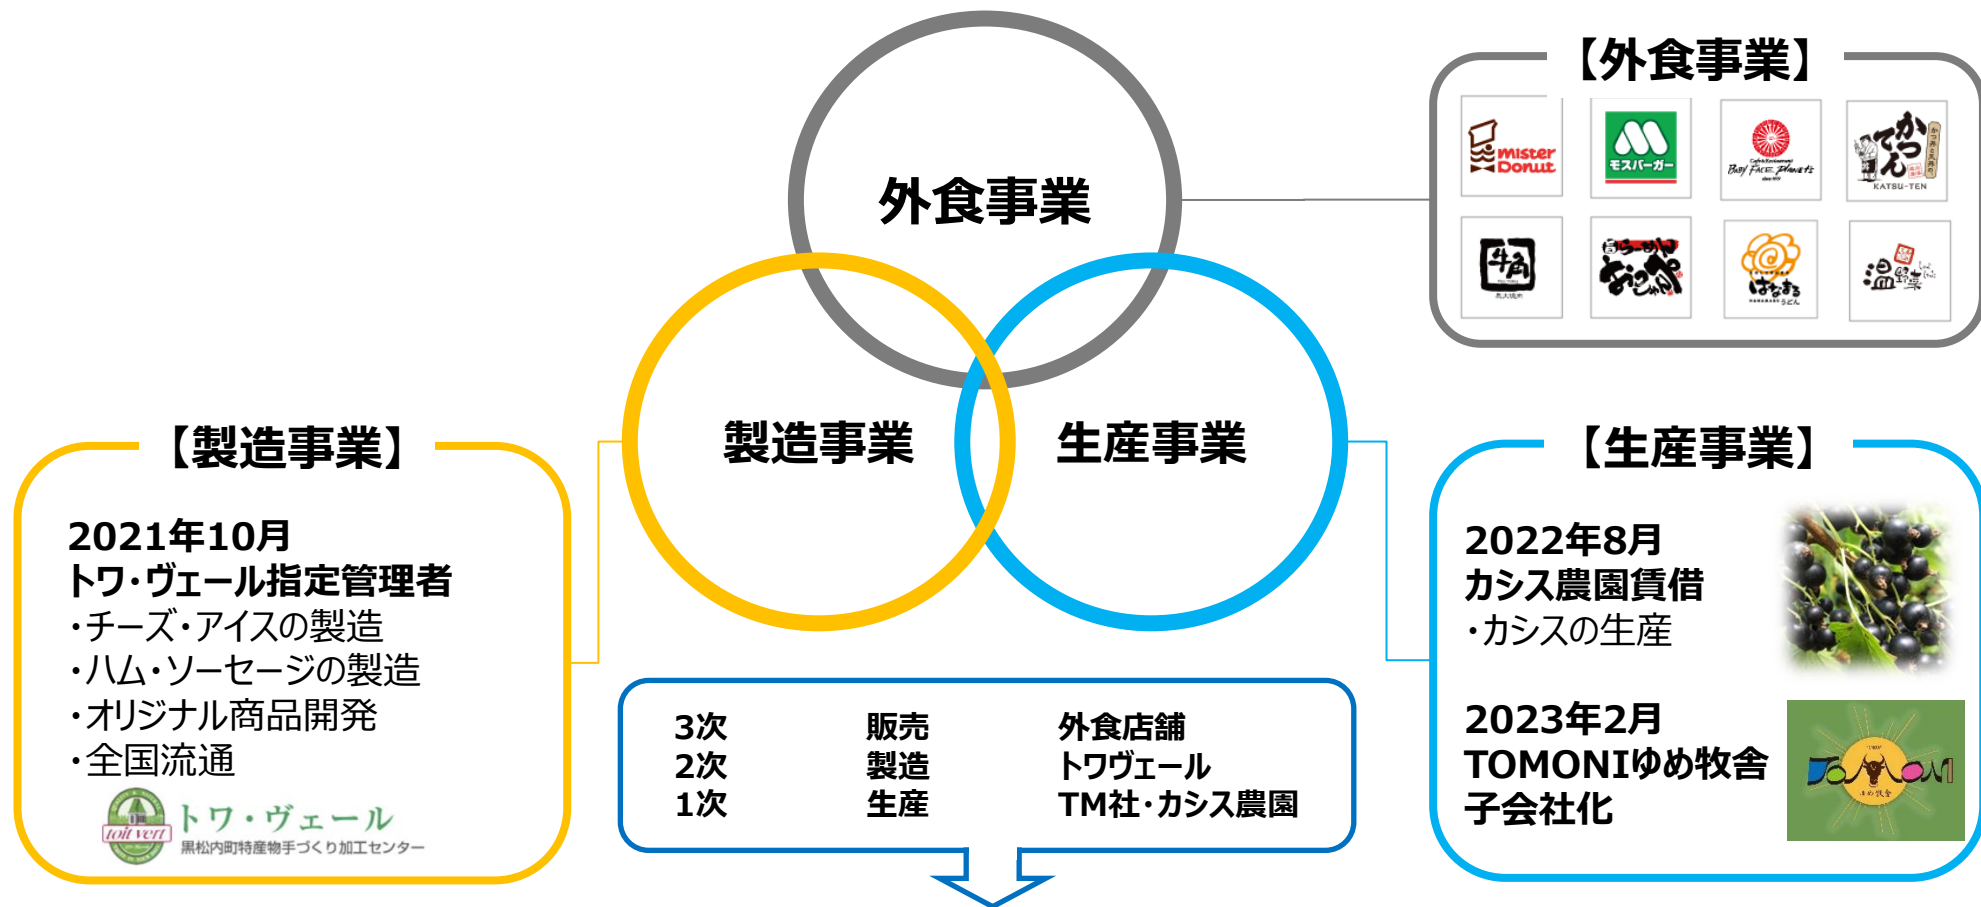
外食事業

製造事業

生産事業

【外食事業】

mister Donut

モスバーガー

Baby Face Planet's

かつてん
KATSU-TEN

牛角

はなまるうどん

温野菜

【製造事業】

2021年10月
トワ・ヴェール指定管理者
・チーズ・アイスの製造
・ハム・ソーセージの製造
・オリジナル商品開発
・全国流通

toit vert
トワ・ヴェール
黒松内町特産物手づくり加工センター

| 3次 | 販売 | 外食店舗 |
|---|---|---|
| 2次 | 製造 | トワヴェール |
| 1次 | 生産 | TM社・カシス農園 |

【生産事業】

2022年8月
カシス農園賃借
・カシスの生産

2023年2月
TOMONIゆめ牧舎
子会社化

TOMONI
ゆめ牧舎